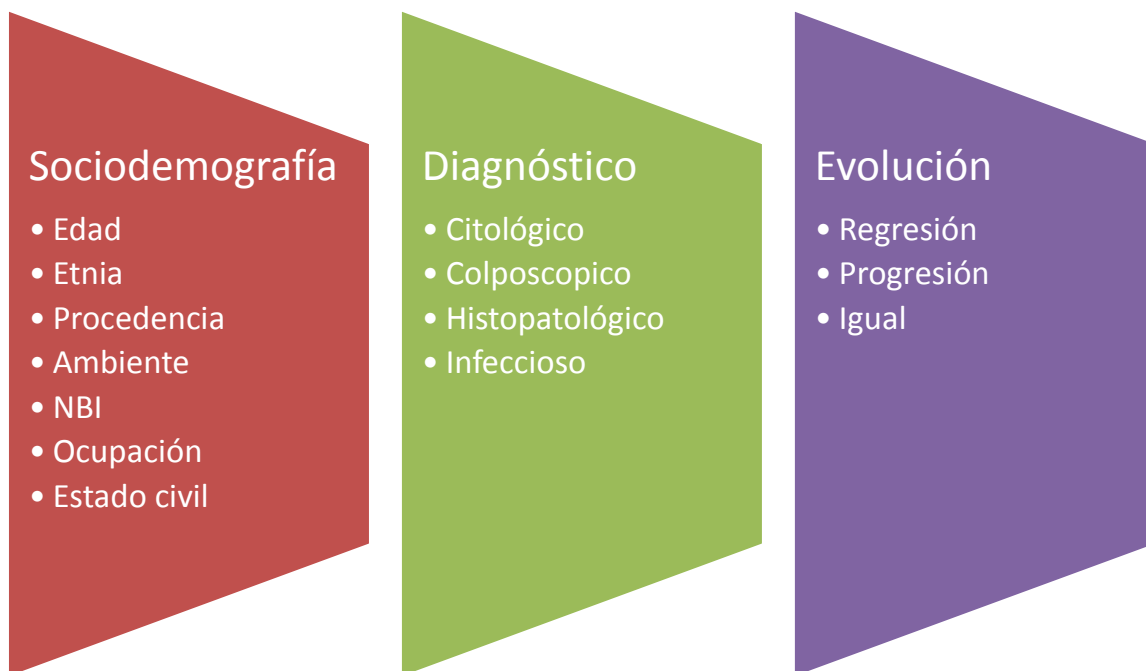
Sociodemografía
• Edad
• Etnia
• Procedencia
• Ambiente
• NBI
• Ocupación
• Estado civil

Diagnóstico
• Citológico
• Colposcopico
• Histopatológico
• Infeccioso

Evolución
• Regresión
• Progresión
• Igual